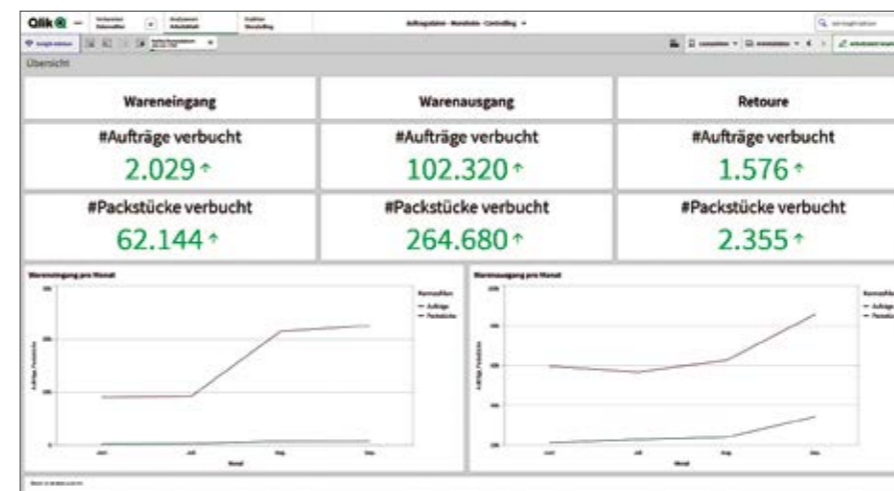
Qlik

Auftragsdaten · Warenfluss · Controlling

Übersicht

| Wareneingang | Warenausgang | Retoure |
|---|---|---|
| #Aufträge verbucht | #Aufträge verbucht | #Aufträge verbucht |
| 2.029 ↑ | 102.320 ↑ | 1.576 ↑ |
| #Packstücke verbucht | #Packstücke verbucht | #Packstücke verbucht |
| 62.144 ↑ | 264.680 ↑ | 2.355 ↑ |

Wareneingang pro Monat

Kennzahlen
— Aufträge
— Packstücke

Monat

Warenausgang pro Monat

Kennzahlen
— Aufträge
— Packstücke

Monat